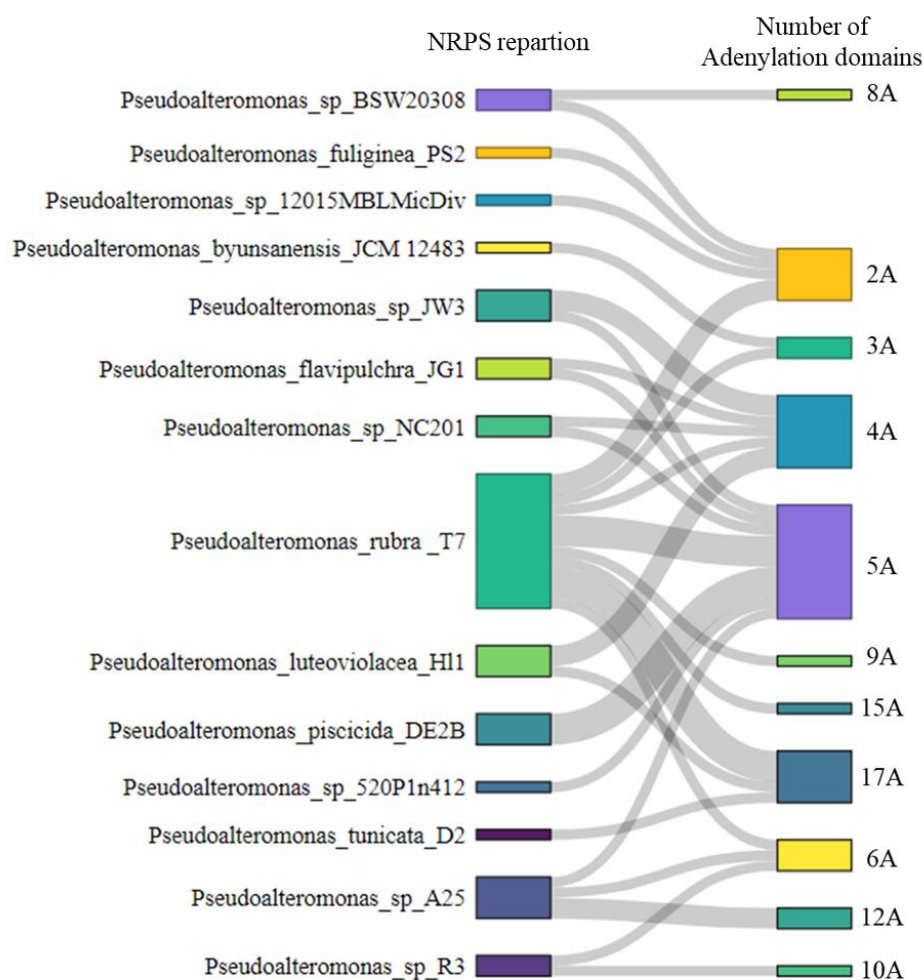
NRPS repartition

Number of Adenylation domains

Pseudoalteromonas_sp_BSW20308
Pseudoalteromonas_fuliginea_PS2
Pseudoalteromonas_sp_12015MBLMicDiv
Pseudoalteromonas_byunsanensis_JCM 12483
Pseudoalteromonas_sp_JW3
Pseudoalteromonas_flavipulchra_JG1
Pseudoalteromonas_sp_NC201
Pseudoalteromonas_rubra _T7
Pseudoalteromonas_luteoviolacea_Hl1
Pseudoalteromonas_piscicida_DE2B
Pseudoalteromonas_sp_520P1n412
Pseudoalteromonas_tunicata_D2
Pseudoalteromonas_sp_A25
Pseudoalteromonas_sp_R3

8A
2A
3A
4A
5A
9A
15A
17A
6A
12A
10A